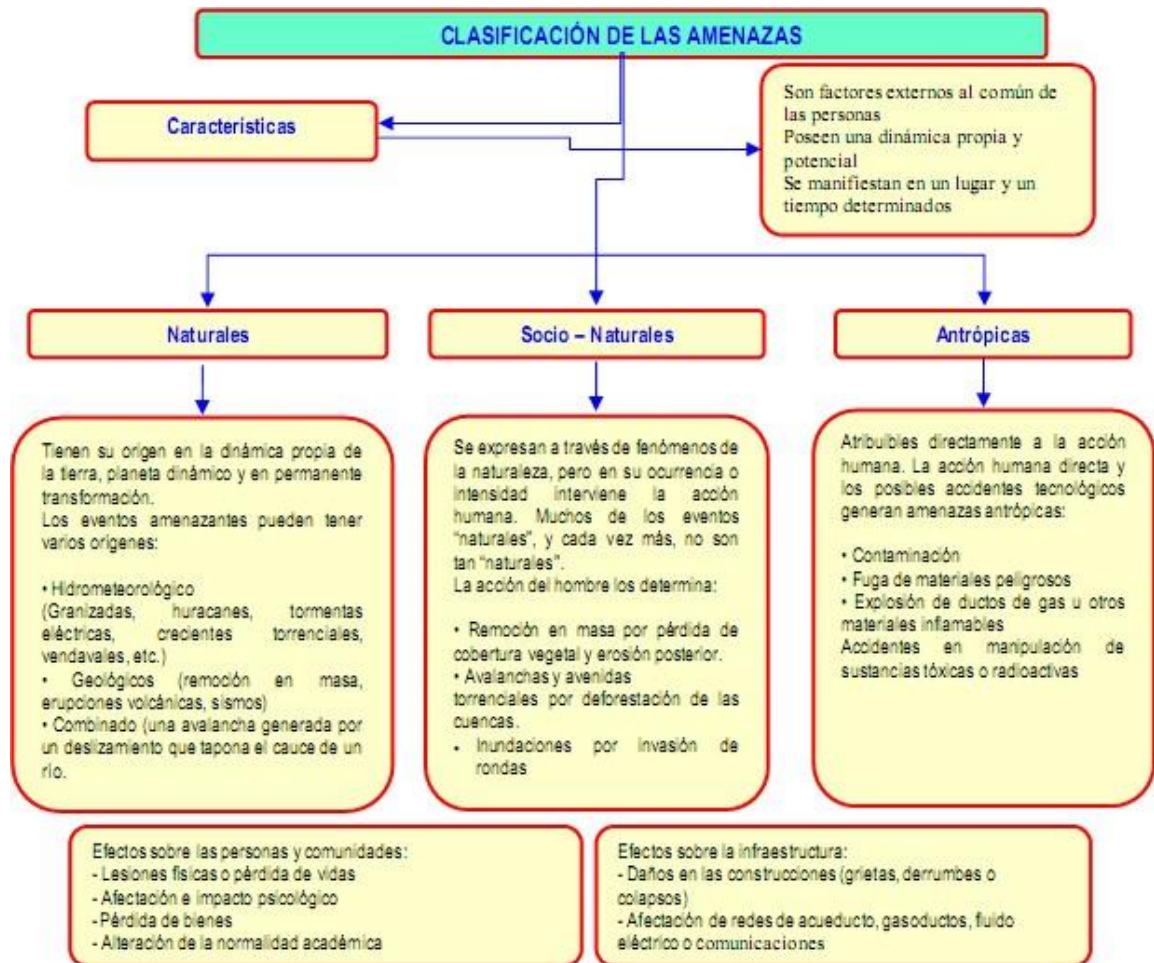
CLASIFICACIÓN DE LAS AMENAZAS

Caracteristicas

Son factores externos al común de las personas
Poseen una dinámica propia y potencial
Se manifiestan en un lugar y un tiempo determinados

Naturales

Tienen su origen en la dinámica propia de la tierra, planeta dinámico y en permanente transformación.
Los eventos amenazantes pueden tener varios origenes:

• Hidrometeorológico
(Granizadas, huracanes, tormentas eléctricas, crecientes torrenciales, vendavales, etc.)
• Geológicos (remoción en masa, erupciones volcánicas, sismos)
• Combinado (una avalancha generada por un deslizamiento que tapona el cauce de un río.

Socio – Naturales

Se expresan a través de fenómenos de la naturaleza, pero en su ocurrencia o intensidad interviene la acción humana. Muchos de los eventos "naturales", y cada vez más, no son tan "naturales".
La acción del hombre los determina:

• Remoción en masa por pérdida de cobertura vegetal y erosión posterior.
• Avalanchas y avenidas torrenciales por deforestación de las cuencas.
• Inundaciones por invasión de rondas

Antrópicas

Atribuibles directamente a la acción humana. La acción humana directa y los posibles accidentes tecnológicos generan amenazas antrópicas:

• Contaminación
• Fuga de materiales peligrosos
• Explosión de ductos de gas u otros materiales inflamables
Accidentes en manipulación de sustancias tóxicas o radioactivas

Efectos sobre las personas y comunidades:
- Lesiones físicas o pérdida de vidas
- Afectación e impacto psicológico
- Pérdida de bienes
- Alteración de la normalidad académica

Efectos sobre la infraestructura:
- Daños en las construcciones (grietas, derrumbes o colapsos)
- Afectación de redes de acueducto, gasoductos, fluido eléctrico o comunicaciones